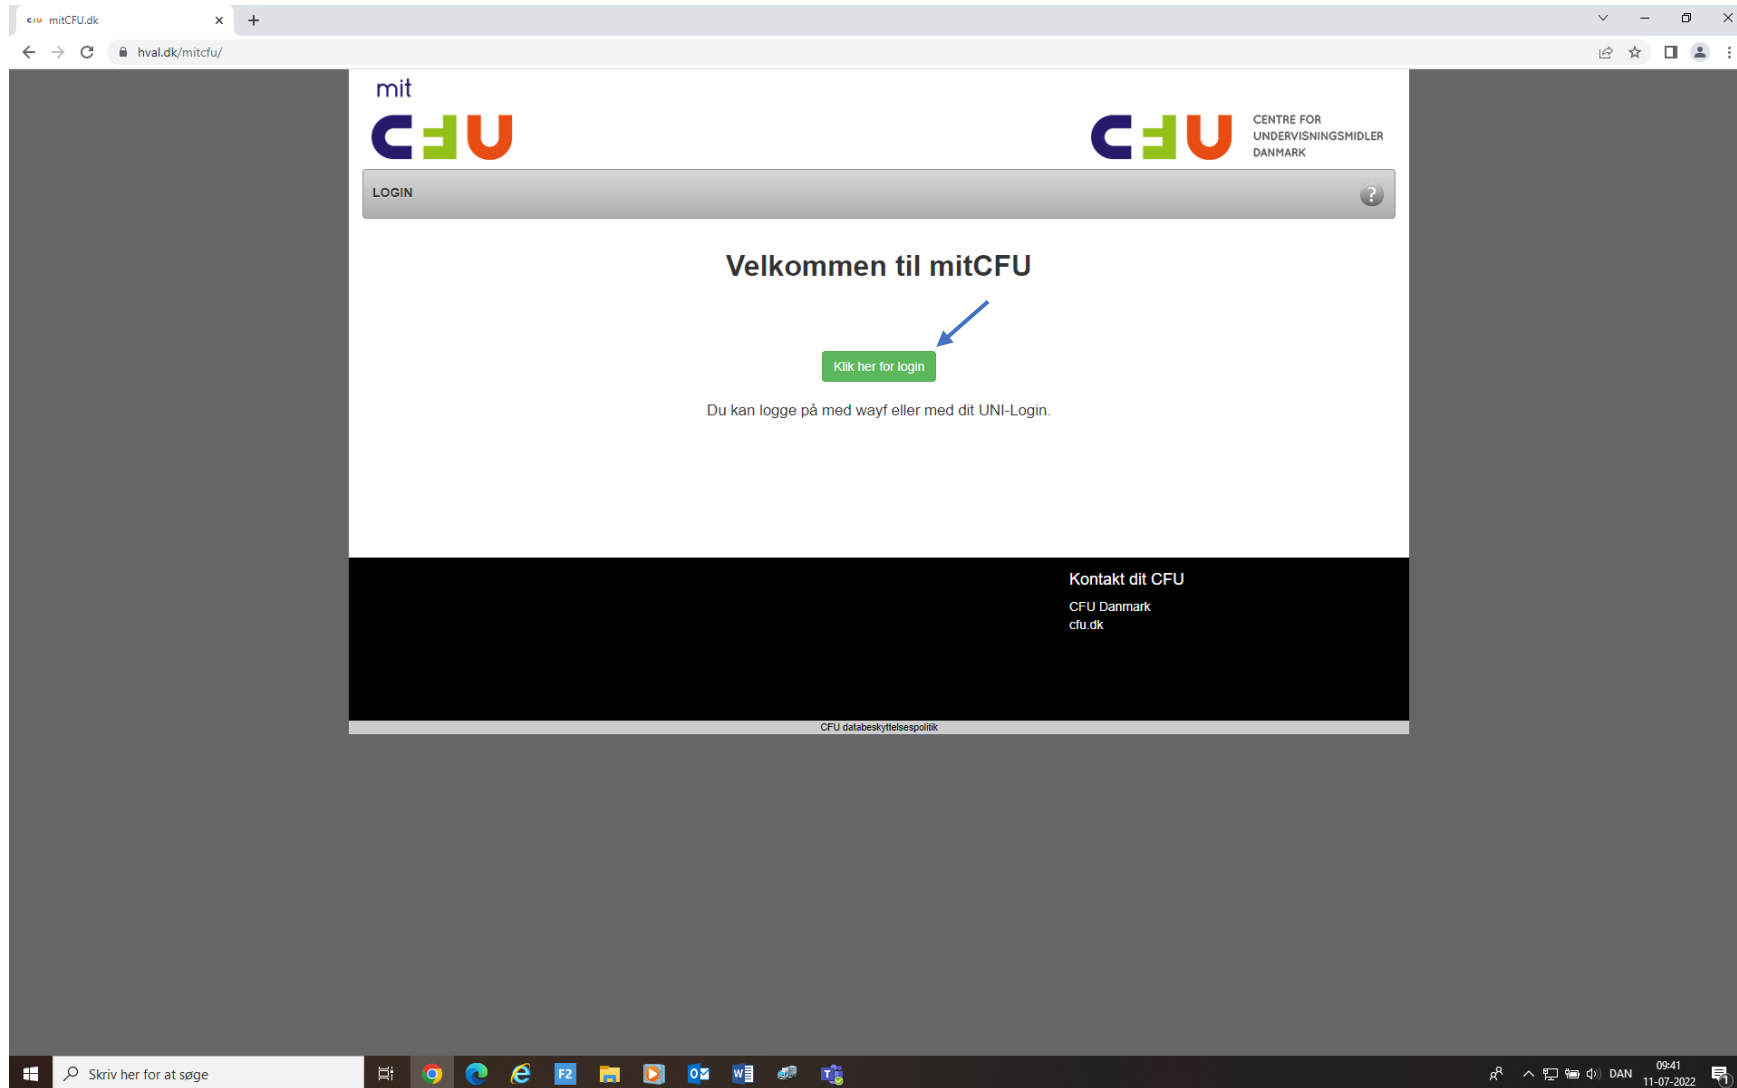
mitCFU.dk

hval.dk/mitcfu/

mit
CFU

CFU CENTRE FOR UNDERVISNINGSMIDLER DANMARK

LOGIN

Velkommen til mitCFU

Klik her for login

Du kan logge på med wayf eller med dit UNI-Login.

Kontakt dit CFU

CFU Danmark
cfu.dk

CFU databeskyttelsespolitik

Skriv her for at søge

DAN 09:41 11-07-2022